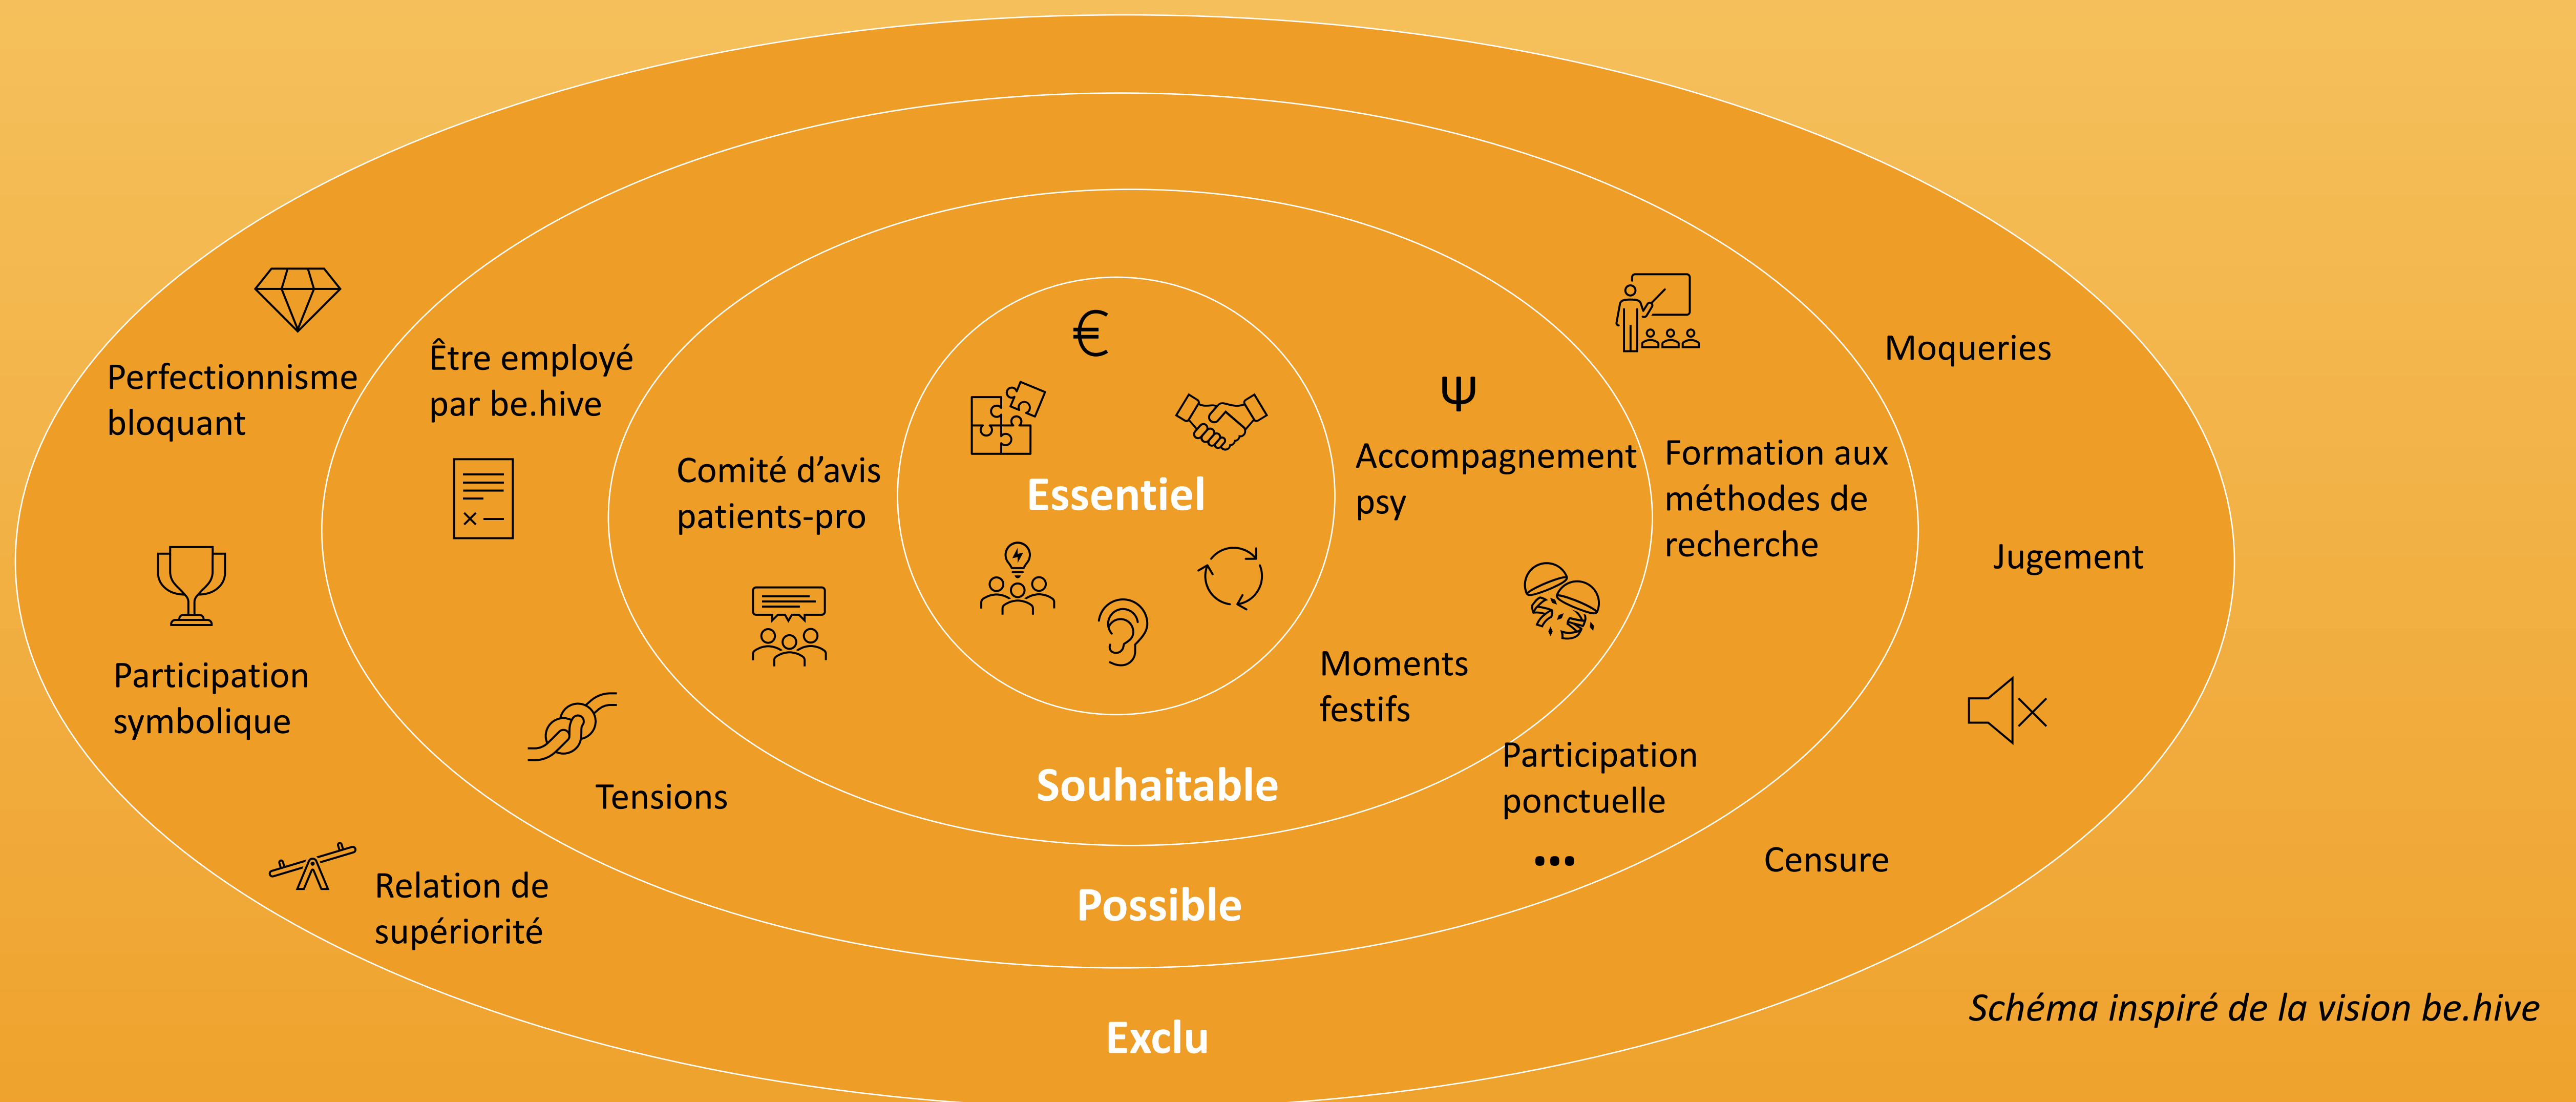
Essentiel

Comité d'avis patients-pro

Accompagnement psy

Moments festifs

Souhaitable

Être employé par be.hive

Formation aux méthodes de recherche

Tensions

Participation ponctuelle

...

Possible

Perfectionnisme bloquant

Participation symbolique

Relation de supériorité

Moqueries

Jugement

Censure

Exclu

*Schéma inspiré de la vision be.hive*